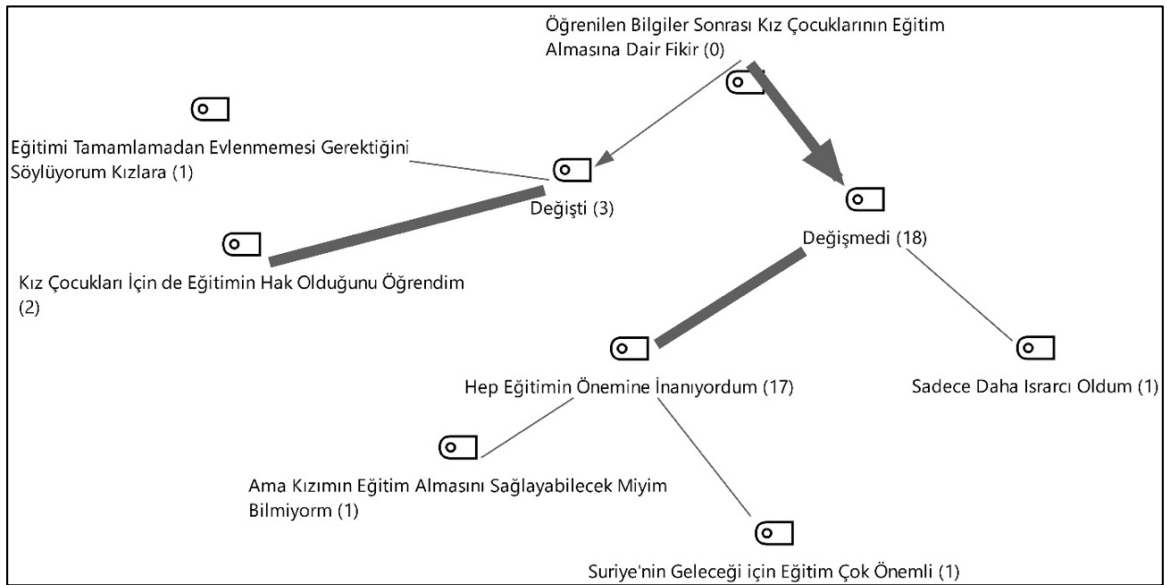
Öğrenilen Bilgiler Sonrası Kız Çocuklarının Eğitim Almasına Dair Fikir (0)

Eğitimi Tamamlamadan Evlenmemesi Gerektiğini Söylüyorum Kızlara (1)

Değişti (3)

Değişmedi (18)

Kız Çocukları İçin de Eğitimin Hak Olduğunu Öğrendim (2)

Hep Eğitimin Önemine İnanıyordum (17)

Sadece Daha Israrcı Oldum (1)

Ama Kızımın Eğitim Almasını Sağlayabilecek Miyim Bilmiyorm (1)

Suriye'nin Geleceği için Eğitim Çok Önemli (1)